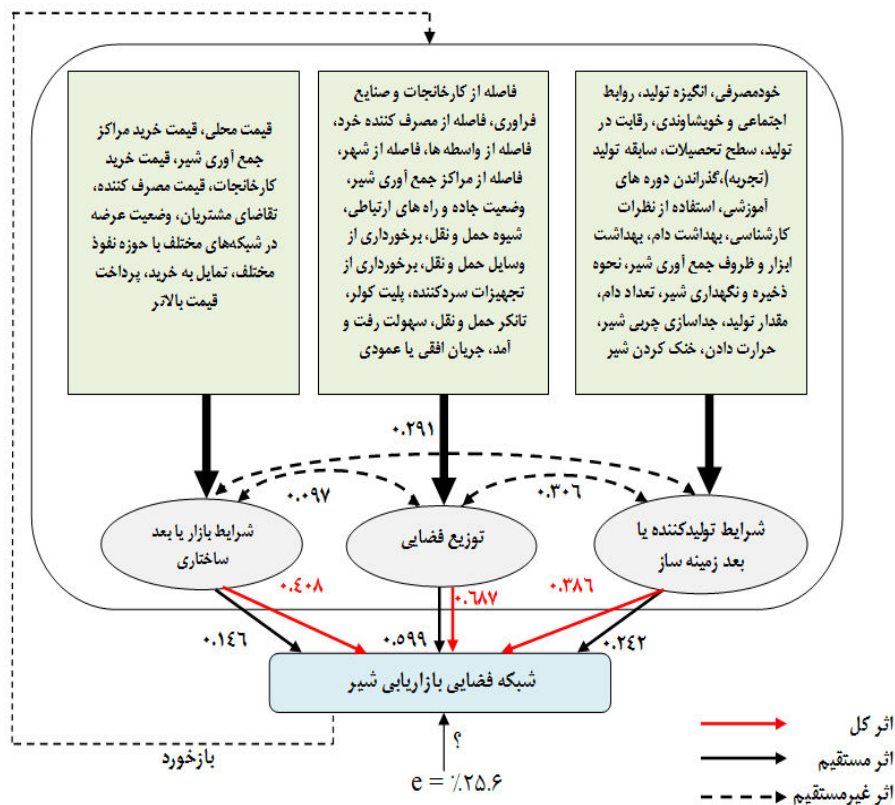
خودمصرفی، انگیزه تولید، روابط اجتماعی و خویشاوندی، رقابت در تولید، سطح تحصیلات، سابقه تولید (تجربه)، گذراندن دوره های آموزشی، استفاده از نظرات کارشناسی، بهداشت دام، بهداشت ابزار و ظروف جمع آوری شیر، نحوه ذخیره و نگهداری شیر، تعداد دام، مقدار تولید، جداسازی چربی شیر، حرارت دادن، خنک کردن شیر

فاصله از کارخانجات و صنایع فراوری، فاصله از مصرف کننده خرد، فاصله از واسطه ها، فاصله از شهر، فاصله از مراکز جمع آوری شیر، وضعیت جاده و راه های ارتباطی، شیوه حمل و نقل، برخورداری از وسایل حمل و نقل، برخورداری از تجهیزات سردکننده، پلیت کولر، تانکر حمل و نقل، سهولت رفت و آمد، جریان افقی یا عمودی

قیمت محلی، قیمت خرید مراکز جمع آوری شیر، قیمت خرید کارخانجات، قیمت مصرف کننده، تقاضای مشتریان، وضعیت عرضه در شبکه‌های مختلف یا حوزه نفوذ مختلف، تمایل به خرید، پرداخت قیمت بالاتر

۰.۲۹۱

۰.۰۹۷

۰.۳۰۶

شرایط تولیدکننده یا بعد زمینه ساز

توزیع فضایی

شرایط بازار یا بعد ساختاری

۰.۴۰۸

۰.۶۸۷

۰.۳۸۶

۰.۱۴۶

۰.۵۹۹

۰.۲۴۲

شبکه فضایی بازاریابی شیر

بازخورد

؟

e = ٪۲۵.۶

اثر کل

اثر مستقیم

اثر غیرمستقیم